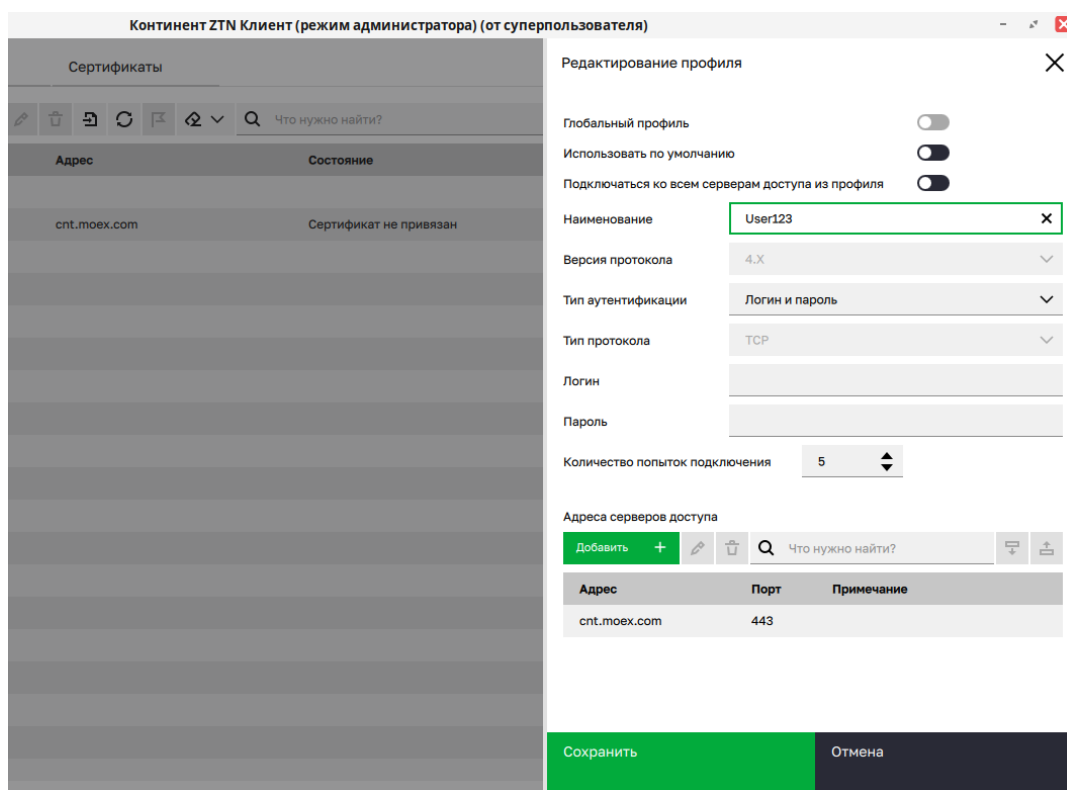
Континент ZTN Клиент (режим администратора) (от суперпользователя)

Сертификаты

Что нужно найти?

| Адрес | Состояние |
|---|---|
| cnt.moex.com | Сертификат не привязан |

Редактирование профиля

Глобальный профиль

Использовать по умолчанию

Подключаться ко всем серверам доступа из профиля

Наименование User123

Версия протокола 4.X

Тип аутентификации Логин и пароль

Тип протокола TCP

Логин

Пароль

Количество попыток подключения 5

Адреса серверов доступа

Добавить +

Что нужно найти?

| Адрес | Порт | Примечание |
|---|---|---|
| cnt.moex.com | 443 | |

Сохранить

Отмена